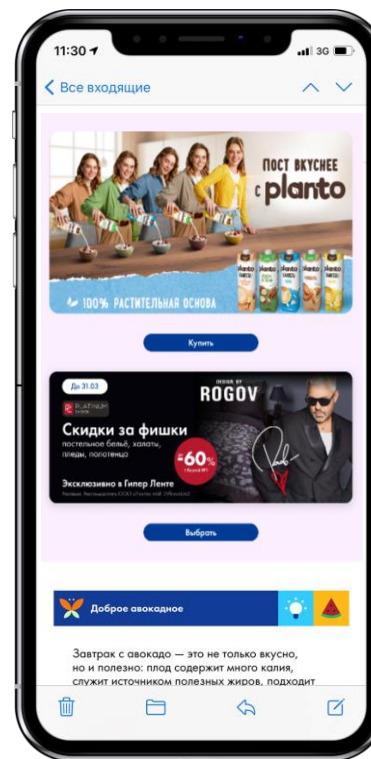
11:30

3G

Все входящие

ПОСТ ВКУСНЕЕ с planto

100% РАСТИТЕЛЬНАЯ ОСНОВА

planto planto planto planto planto

Купить

До 31.03

PLATINUM

DESIGN BY ROGOV

Скидки за фишки

постельное бельё, халаты, пледы, полотенца

-60%

Эксклюзивно в Гипер Ленте

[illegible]

Выбрать

Доброе авокадное

Завтрак с авокадо — это не только вкусно, но и полезно: плод содержит много калия, служит источником полезных жиров, подходит